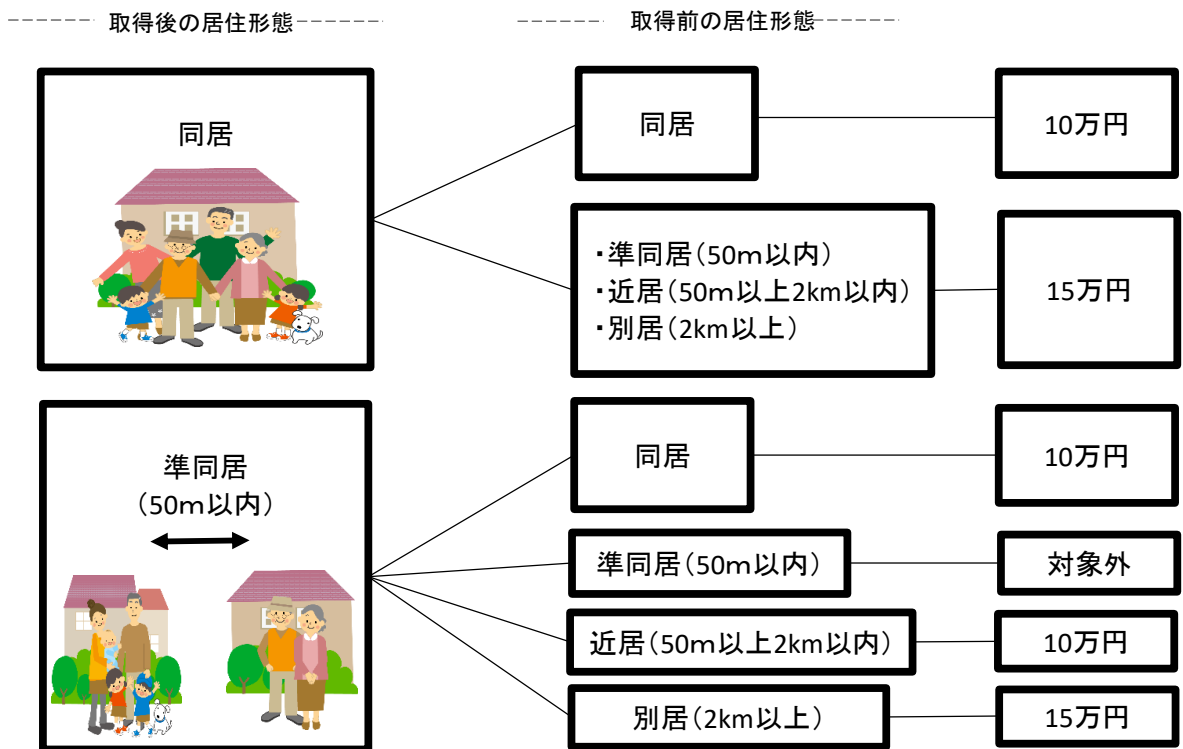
取得後の居住形態

取得前の居住形態

同居

同居

10万円

・準同居（50m以内）
・近居（50m以上2km以内）
・別居（2km以上）

15万円

準同居
（50m以内）

同居

10万円

準同居（50m以内）

対象外

近居（50m以上2km以内）

10万円

別居（2km以上）

15万円